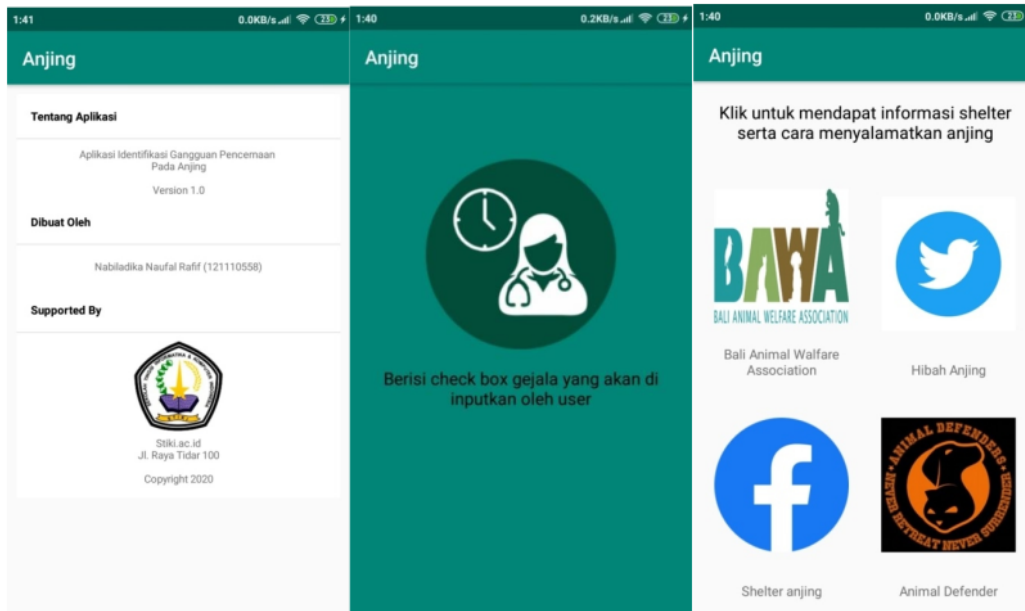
1:41 0.0KB/s 23

Anjing

Tentang Aplikasi

Aplikasi Identifikasi Gangguan Pencernaan Pada Anjing

Version 1.0

Dibuat Oleh

Nabiladika Naufal Rafif (121110558)

Supported By

Stiki.ac.id
Jl. Raya Tidar 100

Copyright 2020

1:40 0.2KB/s 23

Anjing

Berisi check box gejala yang akan di inputkan oleh user

1:40 0.0KB/s 23

Anjing

Klik untuk mendapat informasi shelter serta cara menyalamatkan anjing

BAWA
BALI ANIMAL WELFARE ASSOCIATION

Bali Animal Walfare Association

Hibah Anjing

ANIMAL DEFENDERS
NEVER RETREAT NEVER SURRENDER

Shelter anjing

Animal Defender